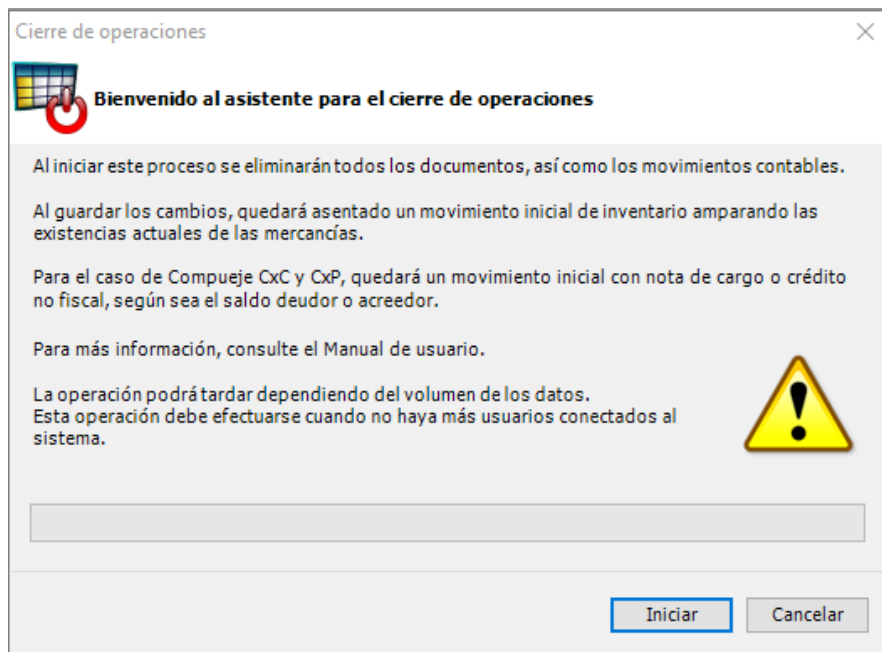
Cierre de operaciones

Bienvenido al asistente para el cierre de operaciones

Al iniciar este proceso se eliminarán todos los documentos, así como los movimientos contables.

Al guardar los cambios, quedará asentado un movimiento inicial de inventario amparando las existencias actuales de las mercancías.

Para el caso de Compueje CxC y CxP, quedará un movimiento inicial con nota de cargo o crédito no fiscal, según sea el saldo deudor o acreedor.

Para más información, consulte el Manual de usuario.

La operación podrá tardar dependiendo del volumen de los datos.
Esta operación debe efectuarse cuando no haya más usuarios conectados al sistema.

Iniciar Cancelar